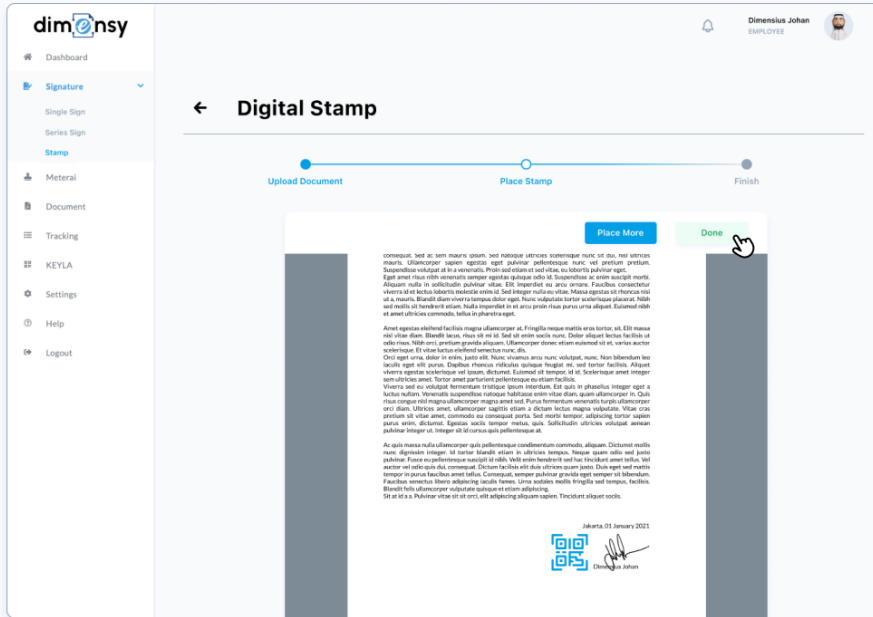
dimensy

Dashboard
Signature
Single Sign
Series Sign
Stamp
Meterai
Document
Tracking
KEYLA
Settings
Help
Logout

Dimensius Johan
EMPLOYEE

Digital Stamp

Upload Document
Place Stamp
Finish

Place More
Done

consequat. Sed ac sem mauris ipsum. Sed natoque ultricies scelerisque nunc sit dui, nisi ultricies mauris. Ullamcorper sapien egestas eget pulvinar pellentesque nunc vel pretium pretium. Suspendisse volutpat at in a venenatis. Proin sed etiam et sed vitae, eu lobortis pulvinar eget. Eget amet risus nibh venenatis semper egestas quisque odio id. Suspendisse ac enim suscipit morbi. Aliquam nulla in sollicitudin pulvinar vitae. Elit imperdiet eu arcu ornare. Faucibus consectetur viverra id et lectus lobortis molestie enim id. Sed integer nulla eu vitae. Massa egestas sit rhoncus nisi ut a, mauris. Blandit diam viverra tempus dolor eget. Nunc vulputate tortor scelerisque placerat. Nibh sed mollis sit hendrerit etiam. Nulla imperdiet in et arcu proin risus purus urna aliquet. Euismod nibh et amet ultricies commodo, tellus in pharetra eget.

Amet egestas eleifend facilisis magna ullamcorper at. Fringilla neque mattis eros tortor, sit. Elit massa nisl vitae diam. Blandit lacus, risus sit mi id. Sed sit enim sociis nunc. Dolor aliquet lectus facilisis ut odio risus. Nibh orci, pretium gravida aliquam. Ullamcorper donec etiam euismod sit et, varius auctor scelerisque. Et vitae luctus eleifend senectus nunc, dis. Orci eget urna, dolor in enim, justo elit. Nunc vivamus arcu nunc volutpat, nunc. Non bibendum leo iaculis eget elit purus. Dapibus rhoncus ridiculus quisque feugiat mi, sed tortor facilisis. Aliquet viverra egestas scelerisque vel ipsum, dictumst. Euismod sit tempor, id id. Scelerisque amet integer sem ultricies amet. Tortor amet parturient pellentesque eu etiam facilisis. Viverra sed eu volutpat fermentum tristique ipsum interdum. Est quis in phasellus integer eget a luctus nullam. Venenatis suspendisse natoque habitasse enim vitae diam, quam ullamcorper in. Quis risus congue nisl magna ullamcorper magna amet sed. Purus fermentum venenatis turpis ullamcorper orci diam. Ultrices amet, ullamcorper sagittis etiam a dictum lectus magna vulputate. Vitae cras pretium sit vitae amet, commodo eu consequat porta. Sed morbi tempor, adipiscing tortor sapien purus enim, dictumst. Egestas sociis tempor metus, quis. Sollicitudin ultricies volutpat aenean pulvinar integer ut. Integer sit id cursus quis pellentesque at.

Ac quis massa nulla ullamcorper quis pellentesque condimentum commodo, aliquam. Dictumst mollis nunc dignissim integer. Id tortor blandit etiam in ultricies tempus. Neque quam odio sed justo pulvinar. Fusce eu pellentesque suscipit id nibh. Velit enim hendrerit sed hac tincidunt amet tellus. Vel auctor vel odio quis dui, consequat. Dictum facilisis elit duis ultrices quam justo. Duis eget sed mattis tempor in purus faucibus amet tellus. Consequat, semper pulvinar gravida eget semper sit bibendum. Faucibus senectus libero adipiscing iaculis fames. Urna sodales mollis fringilla sed tempus, facilisis. Blandit felis ullamcorper vulputate quisque et etiam adipiscing. Sit at id a a. Pulvinar vitae sit sit orci, elit adipiscing aliquam sapien. Tincidunt aliquet sociis.

Jakarta, 01 January 2021

Dimensius Johan